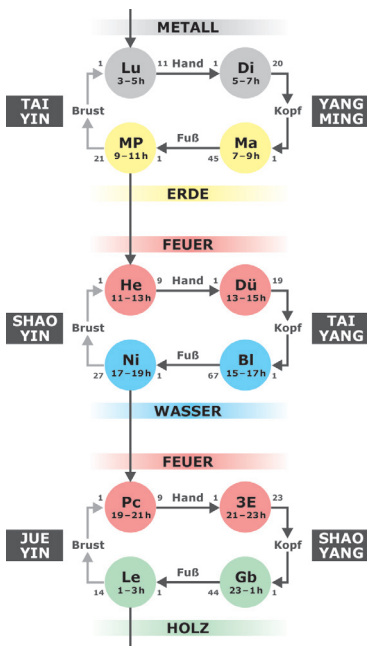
METALL

TAI YIN

1 Lu 3–5h 11 Hand 1 Di 5–7h 20

Brust

Kopf

YANG MING

21 MP 9–11h 1 Fuß 45 Ma 7–9h 1

ERDE

FEUER

1 He 11–13h 9 Hand 1 Dü 13–15h 19

SHAO YIN

Brust

Kopf

TAI YANG

27 Ni 17–19h 1 Fuß 67 Bl 15–17h 1

WASSER

FEUER

1 Pc 19–21h 9 Hand 1 3E 21–23h 23

JUE YIN

Brust

Kopf

SHAO YANG

14 Le 1–3h 1 Fuß 44 Gb 23–1h 1

HOLZ